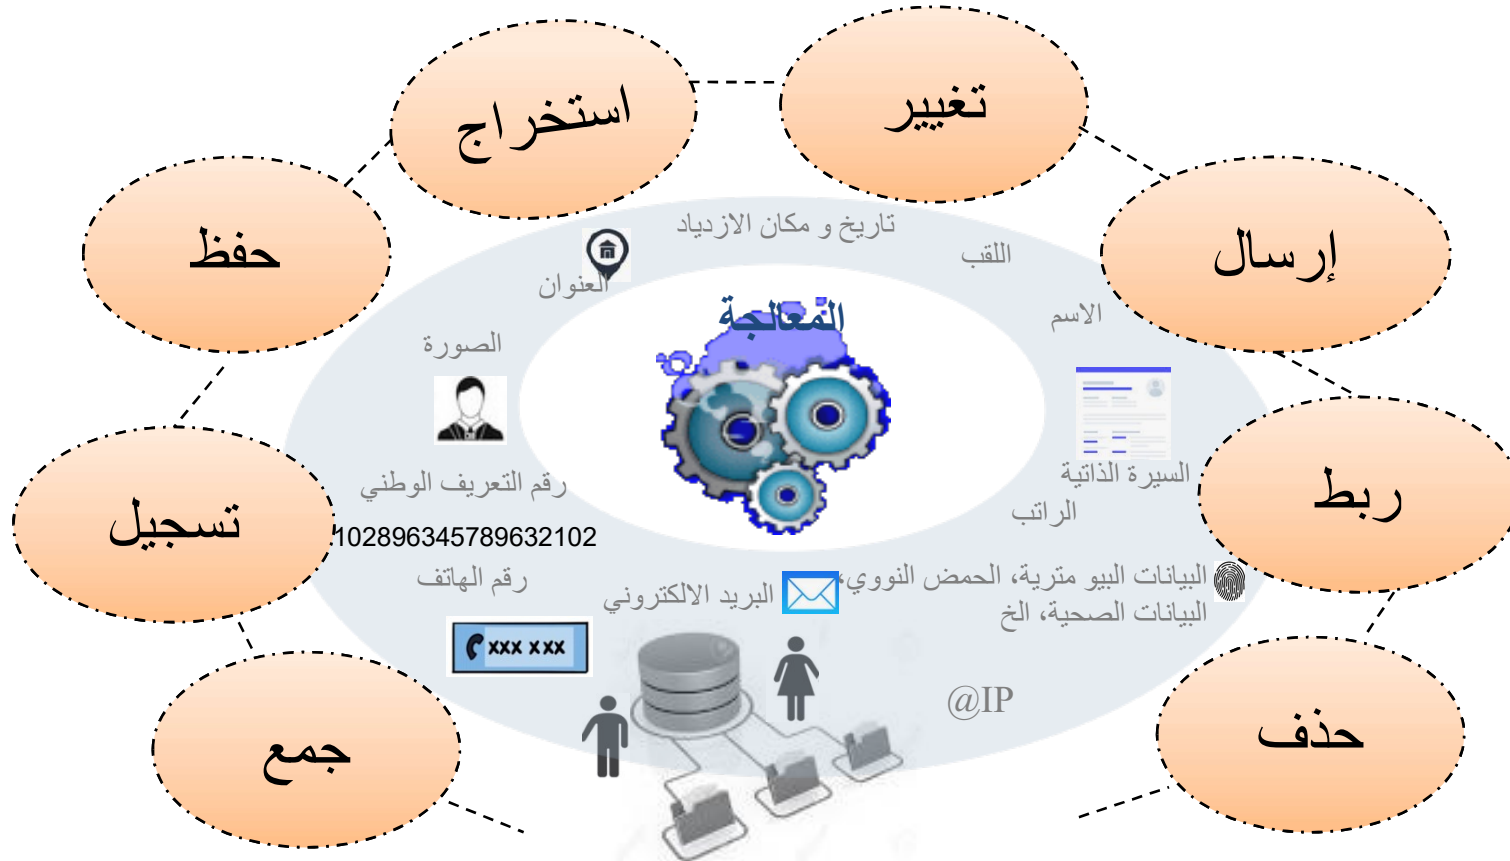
استخراج

تغيير

حفظ

إرسال

تاريخ و مكان الازدياد

اللقب

العنوان

الاسم

المعالجة

الصورة

رقم التعريف الوطني

السيرة الذاتية

الراتب

تسجيل

ربط

102896345789632102

رقم الهاتف

البريد الالكتروني

البيانات البيو مترية، الحمض النووي، البيانات الصحية، الخ

xxx xxx

@IP

جمع

حذف